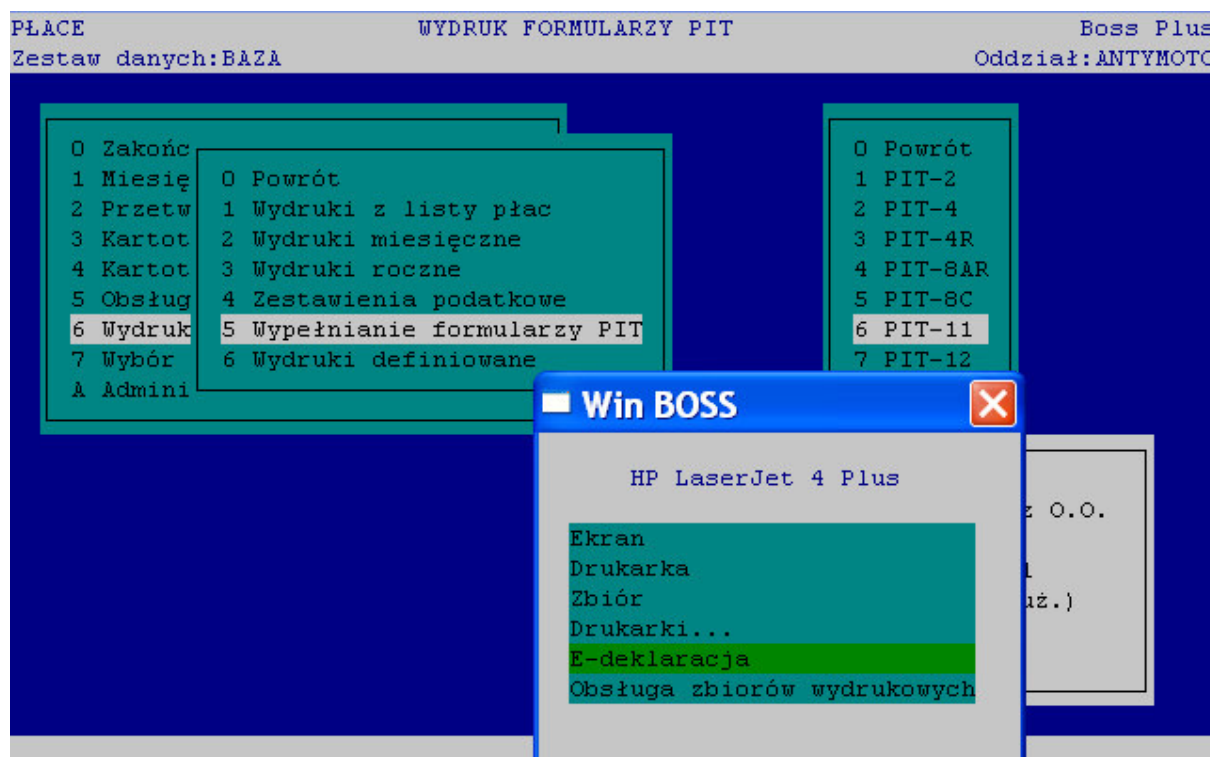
PŁACE WYDRUK FORMULARZY PIT Boss Plus
Zestaw danych:BAZA Oddział:ANTYMOTO

0 Zakończ
1 Miesię
2 Przetw
3 Kartot
4 Kartot
5 Obsług
6 Wydruk
7 Wybór
A Admini

0 Powrót
1 Wydruki z listy płac
2 Wydruki miesięczne
3 Wydruki roczne
4 Zestawienia podatkowe
5 Wypełnianie formularzy PIT
6 Wydruki definiowane

0 Powrót
1 PIT-2
2 PIT-4
3 PIT-4R
4 PIT-8AR
5 PIT-8C
6 PIT-11
7 PIT-12

Win BOSS

HP LaserJet 4 Plus

Ekran
Drukarka
Zbiór
Drukarki...
E-deklaracja
Obsługa zbiorów wydrukowych

z O.O.
1
uż.)